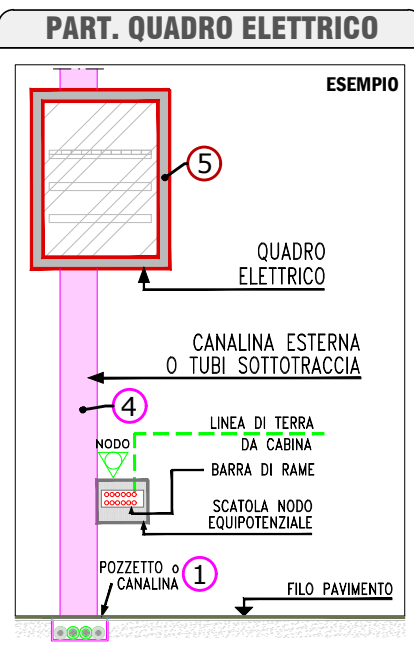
PART. QUADRO ELETTRICO

ESEMPIO

5

QUADRO ELETTRICO

CANALINA ESTERNA O TUBI SOTTOTRACCIA

4

LINEA DI TERRA DA CABINA

NODO

BARRA DI RAME

SCATOLA NODO EQUIPOTENZIALE

POZZETTO o CANALINA

1

FILO PAVIMENTO